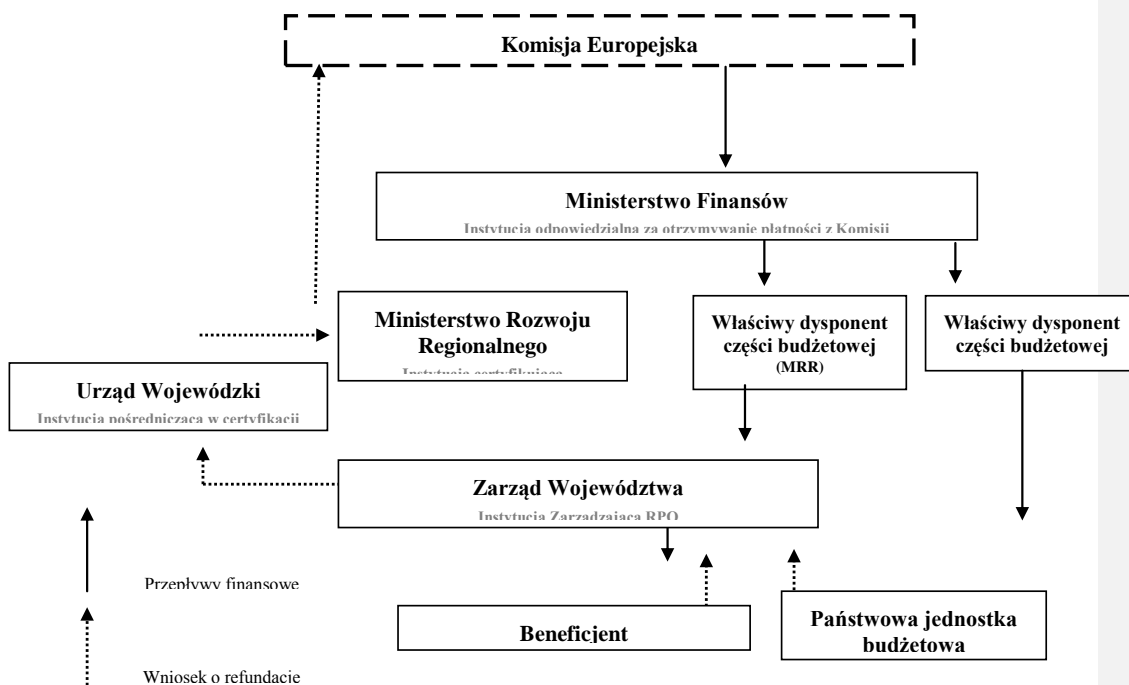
Komisja Europejska

Ministerstwo Finansów

Instytucja odpowiedzialna za otrzymywanie płatności z Komisji

Ministerstwo Rozwoju Regionalnego

Instytucja certyfikująca

Właściwy dysponent części budżetowej (MRR)

Właściwy dysponent części budżetowej

Urząd Wojewódzki

Instytucja pośrednicząca w certyfikacji

Zarząd Województwa

Instytucja Zarządzająca RPO

Przepływy finansowe

Beneficjent

Państwowa jednostka budżetowa

Wniosek o refundację